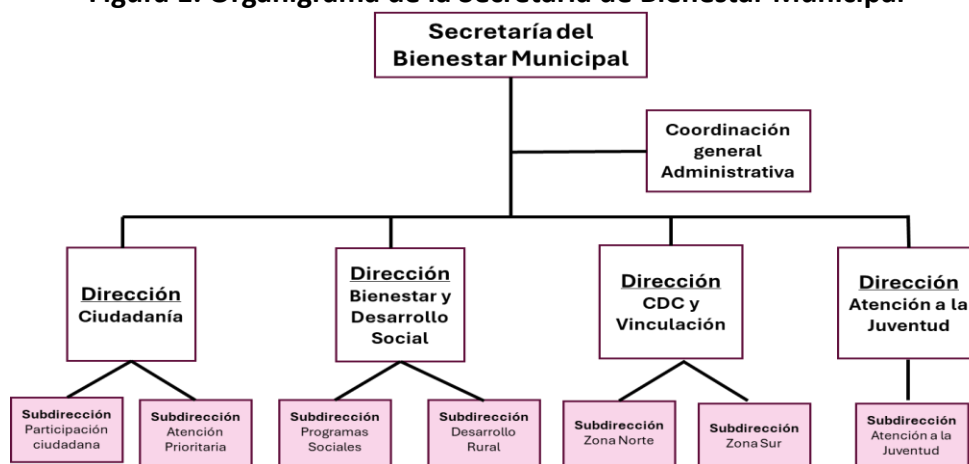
Figura 1. Organigrama de la Secretaría de Bienestar Municipal

Secretaría del Bienestar Municipal

Coordinación general Administrativa

Dirección Ciudadanía

Dirección Bienestar y Desarrollo Social

Dirección CDC y Vinculación

Dirección Atención a la Juventud

Subdirección Participación ciudadana

Subdirección Atención Prioritaria

Subdirección Programas Sociales

Subdirección Desarrollo Rural

Subdirección Zona Norte

Subdirección Zona Sur

Subdirección Atención a la Juventud